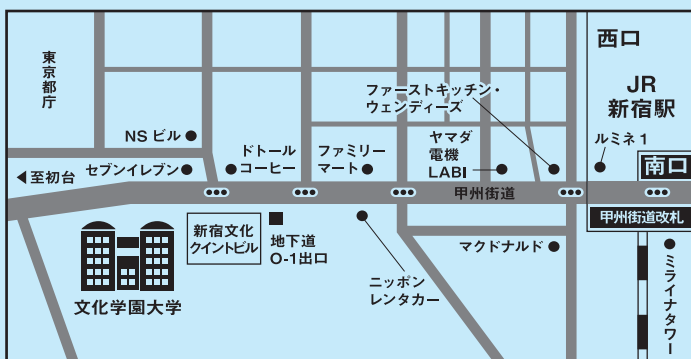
東京都庁

西口

JR
新宿駅

ファーストキッチン・
ウェンディーズ

ルミネ1

NS ビル

ドトール
コーヒー

ファミリー
マート

ヤマダ
電機
LABI

南口

◀至初台

セブンイレブン

甲州街道

甲州街道改札

新宿文化
クイントビル

地下道
O-1出口

マクドナルド

ミライナタワー

ニッポン
レンタカー

文化学園大学